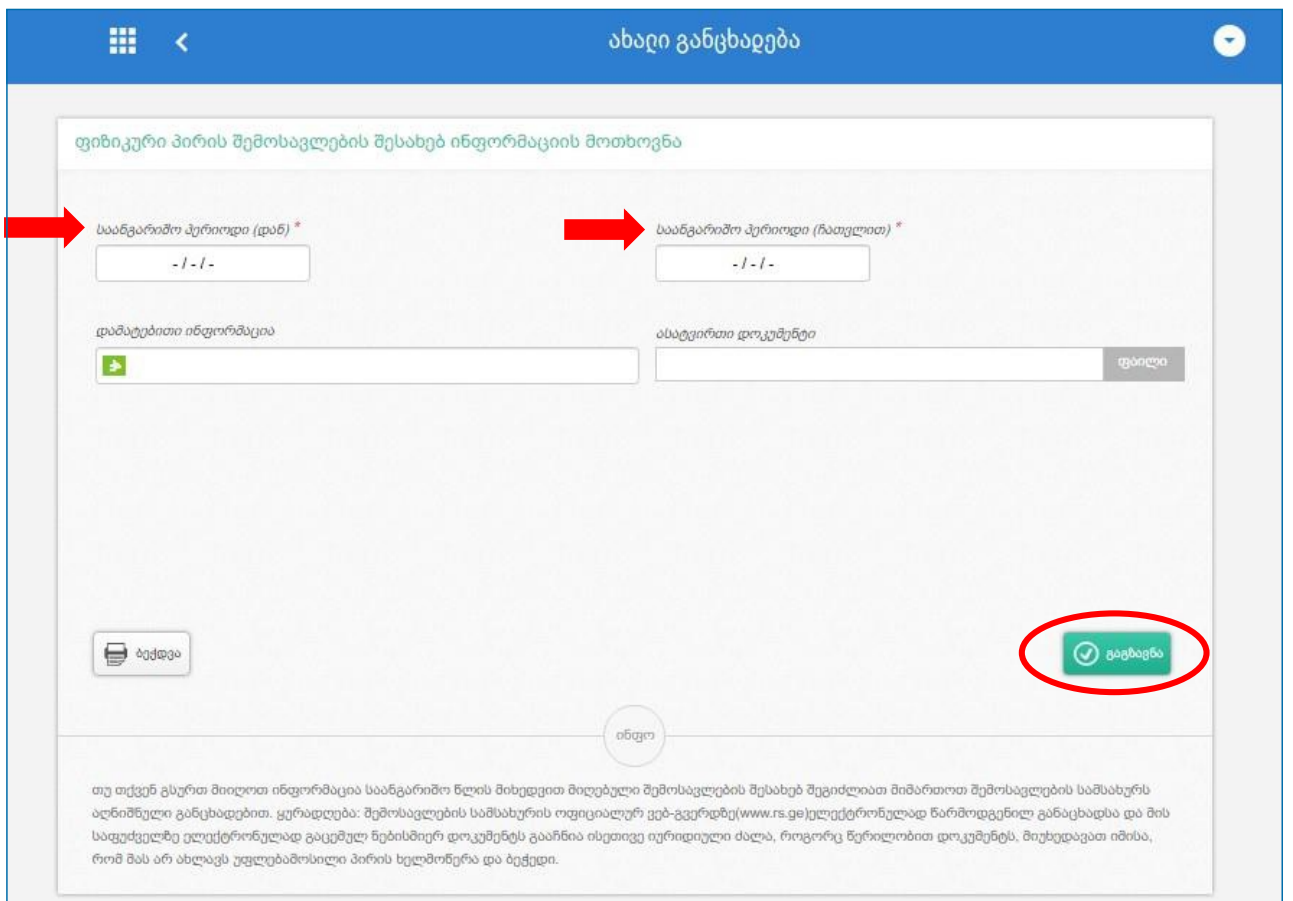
ახალი განცხადება

ფიზიკური პირის შემოსავლების შესახებ ინფორმაციის მოთხოვნა

საანგარიშო პერიოდი (დან) *

- / - / -

საანგარიშო პერიოდი (ჩათვლით) *

- / - / -

დამატებითი ინფორმაცია

ასატვირთი დოკუმენტი

ფაილი

ბეჭდვა

გაგზავნა

ინფო

თუ თქვენ გსურთ მიიღოთ ინფორმაცია საანგარიშო წლის მიხედვით მიღებული შემოსავლების შესახებ შეგიძლიათ მიმართოთ შემოსავლების სამსახურს აღნიშნული განცხადებით. ყურადღება: შემოსავლების სამსახურის ოფიციალურ ვებ-გვერდზე(www.rs.ge)ელექტრონულად წარმოდგენილ განაცხადსა და მის საფუძველზე ელექტრონულად გაცემულ ნებისმიერ დოკუმენტს გააჩნია ისეთივე იურიდიული ძალა, როგორც წერილობით დოკუმენტს, მიუხედავათ იმისა, რომ მას არ ახლავს უფლებამოსილი პირის ხელმოწერა და ბეჭედი.